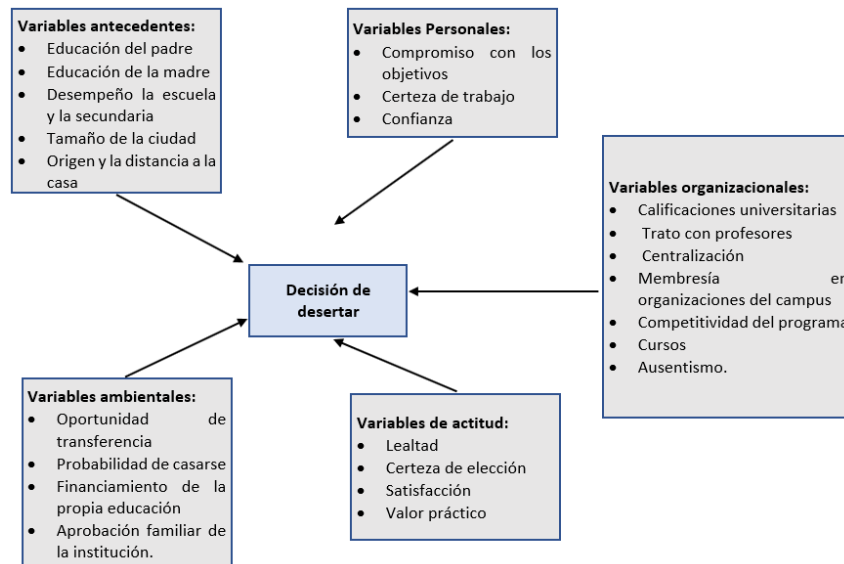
Variables antecedentes:
- Educación del padre
- Educación de la madre
- Desempeño la escuela y la secundaria
- Tamaño de la ciudad
- Origen y la distancia a la casa

Variables Personales:
- Compromiso con los objetivos
- Certeza de trabajo
- Confianza

Variables organizacionales:
- Calificaciones universitarias
- Trato con profesores
- Centralización
- Membresía en organizaciones del campus
- Competitividad del programa
- Cursos
- Ausentismo.

Decisión de desertar

Variables ambientales:
- Oportunidad de transferencia
- Probabilidad de casarse
- Financiamiento de la propia educación
- Aprobación familiar de la institución.

Variables de actitud:
- Lealtad
- Certeza de elección
- Satisfacción
- Valor práctico